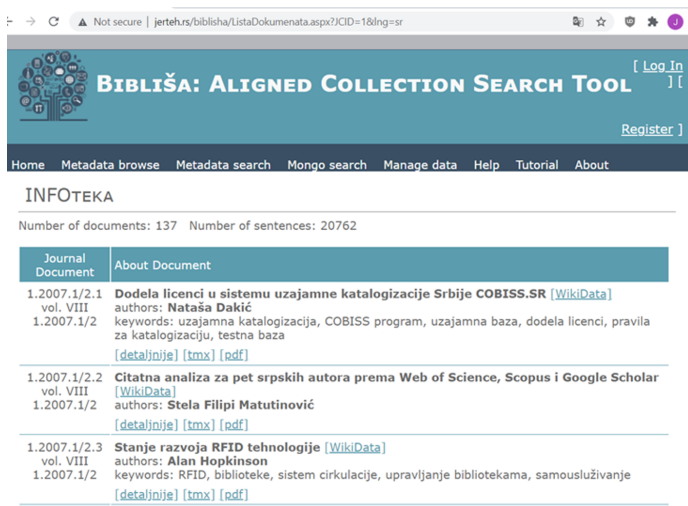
Not secure | jerteh.rs/biblisha/ListaDokumenata.aspx?JCID=1&lng=sr

J

BIBLIŠA: ALIGNED COLLECTION SEARCH TOOL

[ Log In ] [

Register ]

Home Metadata browse Metadata search Mongo search Manage data Help Tutorial About

INFOTEKA

Number of documents: 137 Number of sentences: 20762

| Journal Document | About Document |
|---|---|
| 1.2007.1/2.1 vol. VIII 1.2007.1/2 | **Dodela licenci u sistemu uzajamne katalogizacije Srbije COBISS.SR** [WikiData] authors: **Nataša Dakić** keywords: uzajamna katalogizacija, COBISS program, uzajamna baza, dodela licenci, pravila za katalogizaciju, testna baza [detaljnije] [tmx] [pdf] |
| 1.2007.1/2.2 vol. VIII 1.2007.1/2 | **Citatna analiza za pet srpskih autora prema Web of Science, Scopus i Google Scholar** [WikiData] authors: **Stela Filipi Matutinović** [detaljnije] [tmx] [pdf] |
| 1.2007.1/2.3 vol. VIII 1.2007.1/2 | **Stanje razvoja RFID tehnologije** [WikiData] authors: **Alan Hopkinson** keywords: RFID, biblioteke, sistem cirkulacije, upravljanje bibliotekama, samousluživanje [detaljnije] [tmx] [pdf] |